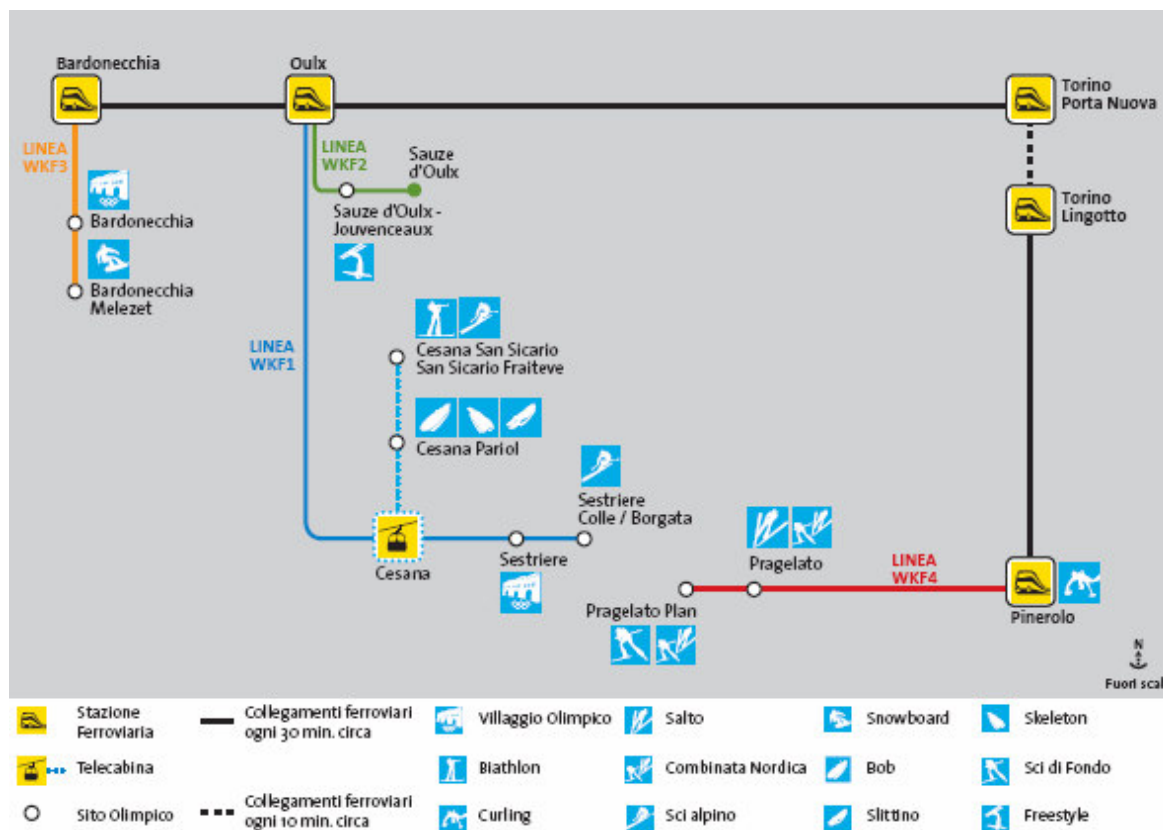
Bardonecchia

Oulx

Torino Porta Nuova

LINEA WKF3

LINEA WKF2

Sauze d'Oulx

Sauze d'Oulx - Jouvenceaux

Bardonecchia

Bardonecchia Melezet

Torino Lingotto

LINEA WKF1

Cesana San Sicario San Sicario Fraiteve

Cesana Pariol

Sestriere Colle / Borgata

Cesana

Sestriere

Pragelato

LINEA WKF4

Pragelato Plan

Pinerolo

N

Fuori scal

Stazione Ferroviaria

Collegamenti ferroviari ogni 30 min. circa

Villaggio Olimpico

Salto

Snowboard

Skeleton

Telecabina

Biathlon

Combinata Nordica

Bob

Sci di Fondo

Sito Olimpico

Collegamenti ferroviari ogni 10 min. circa

Curling

Sci alpino

Slittino

Freestyle